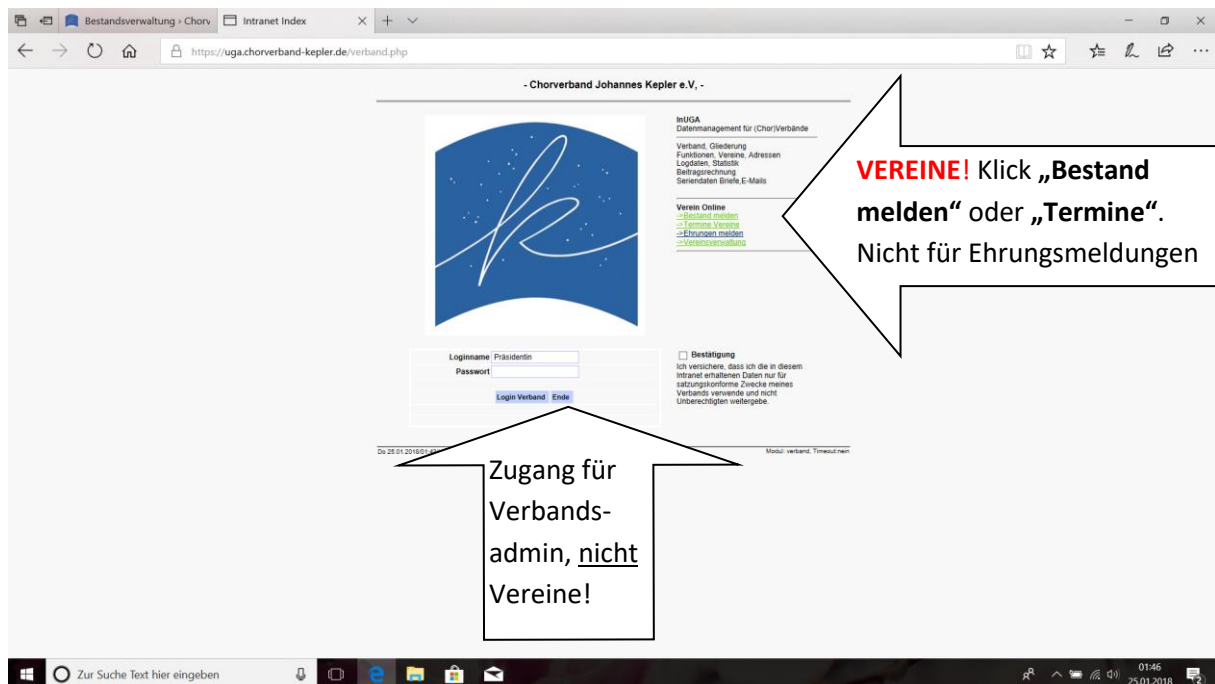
Bestandsverwaltung › Chorv
Intranet Index

https://uga.chorverband-kepler.de/verband.php

- Chorverband Johannes Kepler e.V, -

InUGA
Datenmanagement für (Chor)Verbände

Verband, Gliederung
Funktionen, Vereine, Adressen
Logdaten, Statistik
Beitragsrechnung
Seriendaten Briefe,E-Mails

Verein Online
->Bestand melden
->Termine Vereine
->Ehrungen melden
->Vereinsverwaltung

VEREINE! Klick „Bestand melden" oder „Termine". Nicht für Ehrungsmeldungen

Loginname Präsidentin
Passwort

Login Verband Ende

Bestätigung
Ich versichere, dass ich die in diesem Intranet erhaltenen Daten nur für satzungskonforme Zwecke meines Verbands verwende und nicht Unberechtigten weitergebe.

Do 25.01.2018/01:4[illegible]

Modul: verband, Timeout:nein

Zugang für Verbandsadmin, nicht Vereine!

Zur Suche Text hier eingeben

01:46
25.01.2018